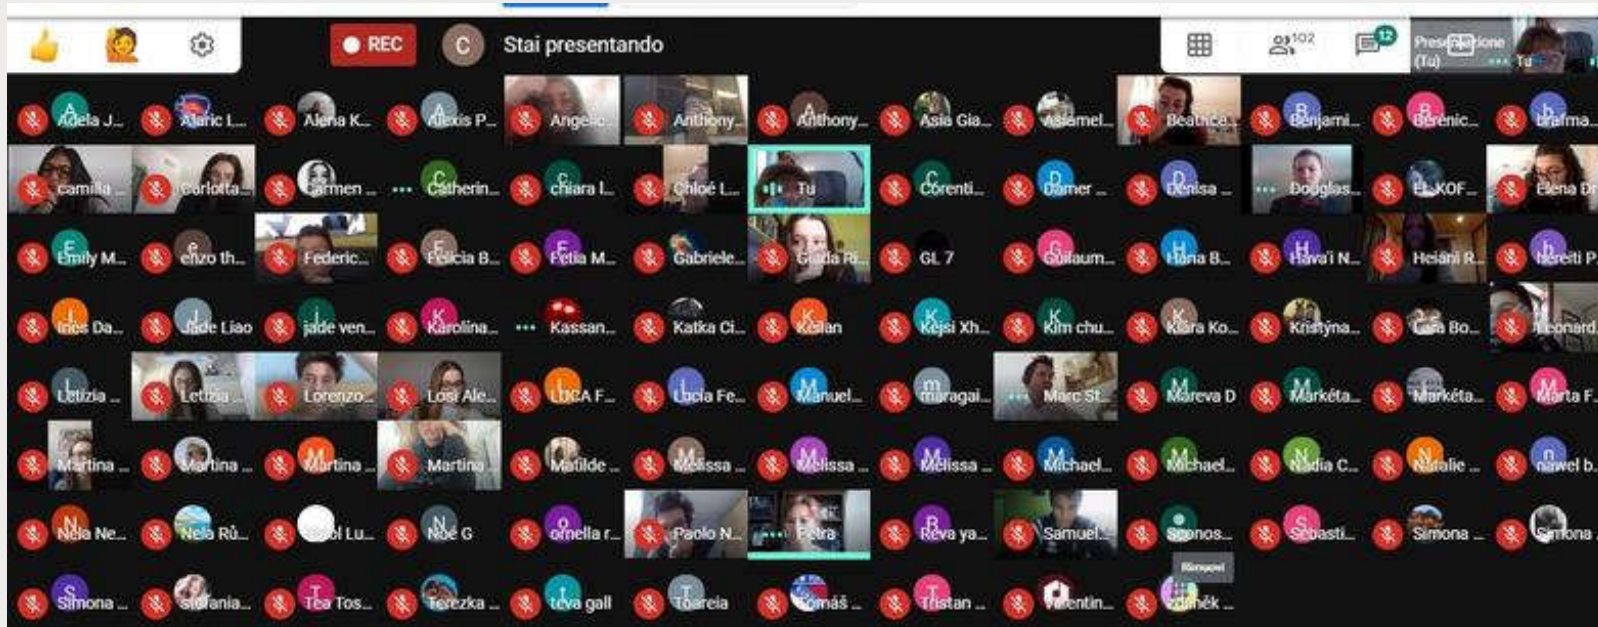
REC
C Stai presentando
102
12
Presentazione (Tu)
Tu

Adela J... Alaric I... Alena K... Alexis P... Angelic... Anthony... Anthony... Asia Gia... Asiemel... Beatrice... Benjami... Berenic... Brahma...
camilla ... Carlotta... Carmen ... Catherin... chiara l... Chloé L... Tu Corenti... Damer ... Denisa ... Douglas... EL KOF... Elena Dr
Emily M... enzo th... Federic... Felicia B... Fetia M... Gabriele... Giada Ri... GL 7 Guilaum... Hana B... Hava'i N... Heiani R... hereiti P...
Inès Da... Jade Liao jade ven... Karolina... Kassan... Katka Ci... Kellan Kejsi Xh... Kim chu... Klara Ko... Kristýna... Lara Bo... Leonard...
Letizia ... Letizia ... Lorenzo... Losi Ale... LUCA F... Lucia Fe... Manuel... maragai... Marc St... Mareva D Markéta... Markéta... Marta F...
Martina ... Martina ... Martina ... Martina Matilde ... Melissa ... Melissa ... Melissa ... Michael... Michael... Nadia C... Natalie ... nawel b...
Nela Ne... Nela Rů... Nicol Lu... Noé G ornella r... Paolo N... Petra Reva ya... Samuel... Sconos... Sebasti... Simona ... Simona ...
Simona ... Stefania... Tea Tos... Terezka ... teva gall Toareia Tomáš ... Tristan ... Valentin... Zdeněk ...
Sconosci